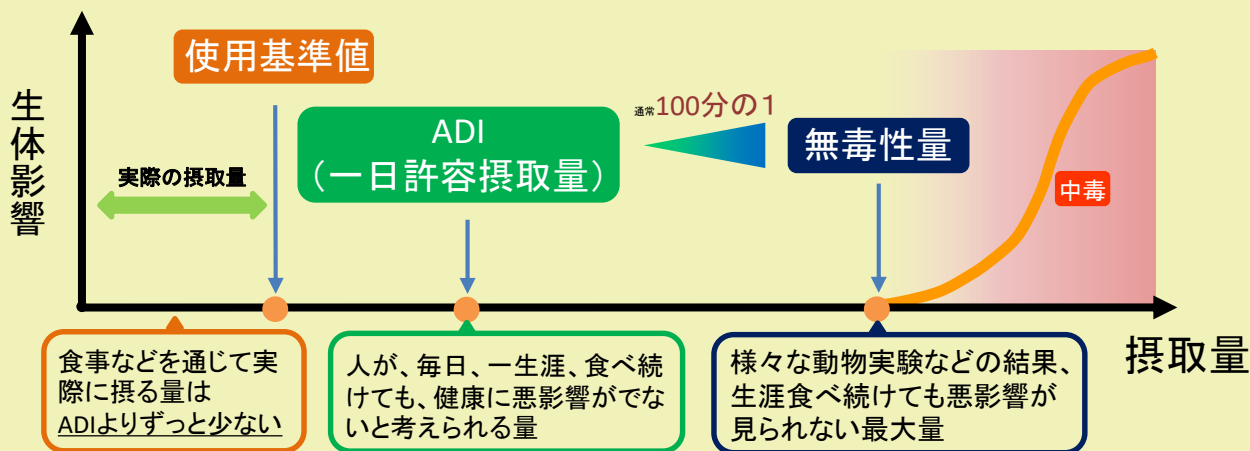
生体影響

使用基準値

ADI
（一日許容摂取量）

通常100分の1

無毒性量

実際の摂取量

中毒

摂取量

食事などを通じて実際に摂る量は
ADIよりずっと少ない

人が、毎日、一生涯、食べ続けても、健康に悪影響がでないと考えられる量

様々な動物実験などの結果、生涯食べ続けても悪影響が見られない最大量